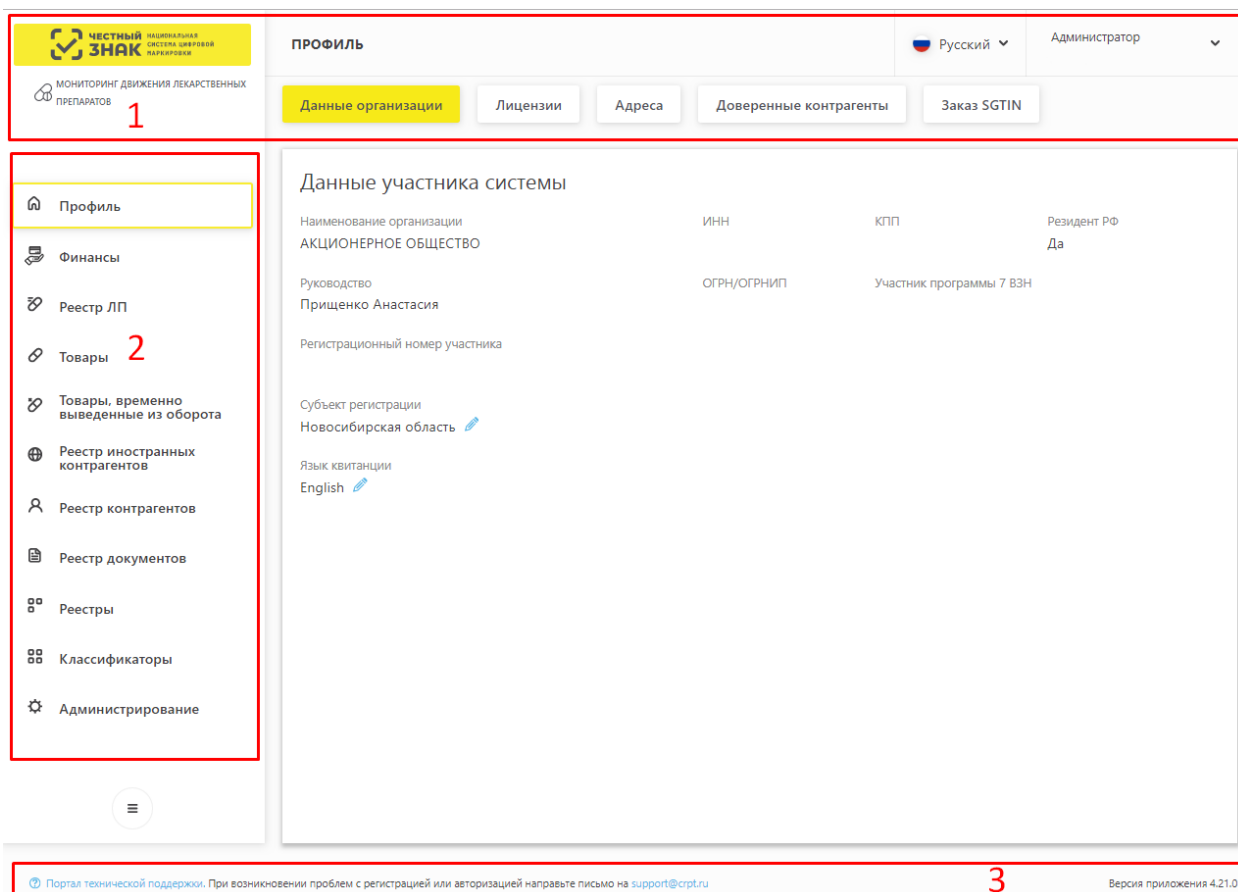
ЧЕСТНЫЙ ЗНАК НАЦИОНАЛЬНАЯ СИСТЕМА ЦИФРОВОЙ МАРКИРОВКИ

МОНИТОРИНГ ДВИЖЕНИЯ ЛЕКАРСТВЕННЫХ ПРЕПАРАТОВ

1

ПРОФИЛЬ

Русский

Администратор

Данные организации | Лицензии | Адреса | Доверенные контрагенты | Заказ SGTIN

Профиль
Финансы
Реестр ЛП
Товары
Товары, временно выведенные из оборота
Реестр иностранных контрагентов
Реестр контрагентов
Реестр документов
Реестры
Классификаторы
Администрирование

2

Данные участника системы

Наименование организации
АКЦИОНЕРНОЕ ОБЩЕСТВО

ИНН

КПП

Резидент РФ
Да

Руководство
Прищенко Анастасия

ОГРН/ОГРНИП

Участник программы 7 ВЗН

Регистрационный номер участника

Субъект регистрации
Новосибирская область

Язык квитанции
English

Портал технической поддержки. При возникновении проблем с регистрацией или авторизацией направьте письмо на support@crpt.ru

3

Версия приложения 4.21.0